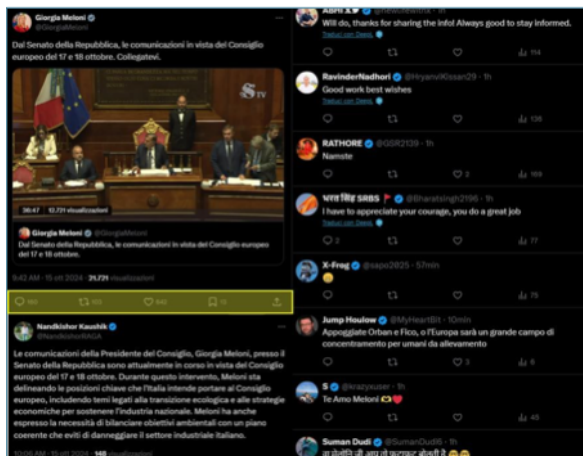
Giorgia Meloni
@GiorgiaMeloni

Dal Senato della Repubblica, le comunicazioni in vista del Consiglio europeo del 17 e 18 ottobre. Collegatevi.

STV

36:47 12.721 visualizzazioni

Giorgia Meloni @GiorgiaMeloni
Dal Senato della Repubblica, le comunicazioni in vista del Consiglio europeo del 17 e 18 ottobre.

9:42 AM · 15 ott 2024 · 31.721 visualizzazioni

160 103 640 15

Nandkishor Kaushik
@NandkishorRAGA

Le comunicazioni della Presidente del Consiglio, Giorgia Meloni, presso il Senato della Repubblica sono attualmente in corso in vista del Consiglio europeo del 17 e 18 ottobre. Durante questo intervento, Meloni sta delineando le posizioni chiave che l'Italia intende portare al Consiglio europeo, includendo temi legati alla transizione ecologica e alle strategie economiche per sostenere l'industria nazionale. Meloni ha anche espresso la necessità di bilanciare obiettivi ambientali con un piano coerente che eviti di danneggiare il settore industriale italiano.

10:06 AM · 15 ott 2024 · 148 visualizzazioni

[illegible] · 1h
Will do, thanks for sharing the info! Always good to stay informed.
Tradusi con Deepl

114

RavinderNadhori @HryanviKissan29 · 1h
Good work best wishes
Tradusi con Deepl

126

RATHORE @GSR2139 · 1h
Namote

2 169

भरत सिंह SRBS @Bharatsingh2196 · 1h
I have to appreciate your courage, you do a great job

2 77

X-Frog @sapo2025 · 57min

75

Jump Houlow @MyHeartBit · 10min
Appoggiate Orban e Fico, o l'Europa sarà un grande campo di concentramento per umani da allevamento

3 6

S @krazyxuser · 1h
Te Amo Meloni

45

Suman Dudi @SumanDudi6 · 1h
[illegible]